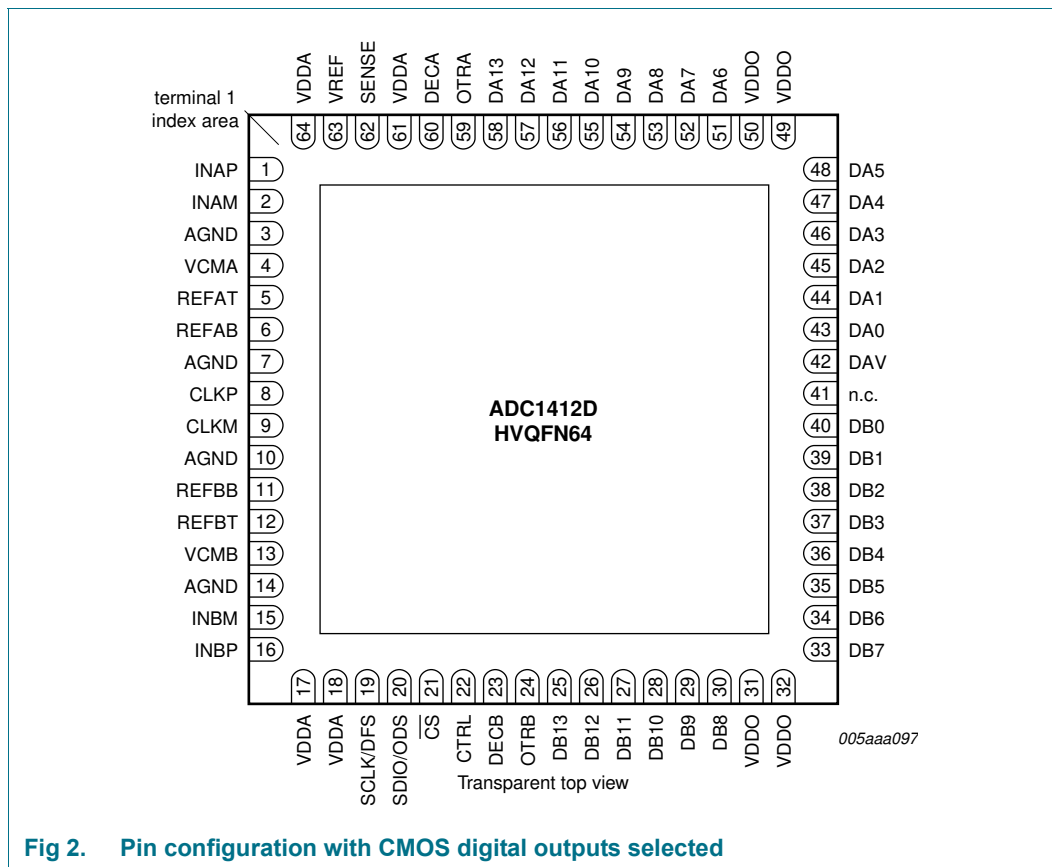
terminal 1
index area

VDDA 64
VREF 63
SENSE 62
VDDA 61
DECA 60
OTRA 59
DA13 58
DA12 57
DA11 56
DA10 55
DA9 54
DA8 53
DA7 52
DA6 51
VDDO 50
VDDO 49

INAP 1
INAM 2
AGND 3
VCMA 4
REFAT 5
REFAB 6
AGND 7
CLKP 8
CLKM 9
AGND 10
REFBB 11
REFBT 12
VCMB 13
AGND 14
INBM 15
INBP 16

48 DA5
47 DA4
46 DA3
45 DA2
44 DA1
43 DA0
42 DAV
41 n.c.
40 DB0
39 DB1
38 DB2
37 DB3
36 DB4
35 DB5
34 DB6
33 DB7

ADC1412D
HVQFN64

17 VDDA
18 VDDA
19 SCLK/DFS
20 SDIO/ODS
21 $\overline{CS}$
22 CTRL
23 DECB
24 OTRB
25 DB13
26 DB12
27 DB11
28 DB10
29 DB9
30 DB8
31 VDDO
32 VDDO

005aaa097

Transparent top view

Fig 2. Pin configuration with CMOS digital outputs selected